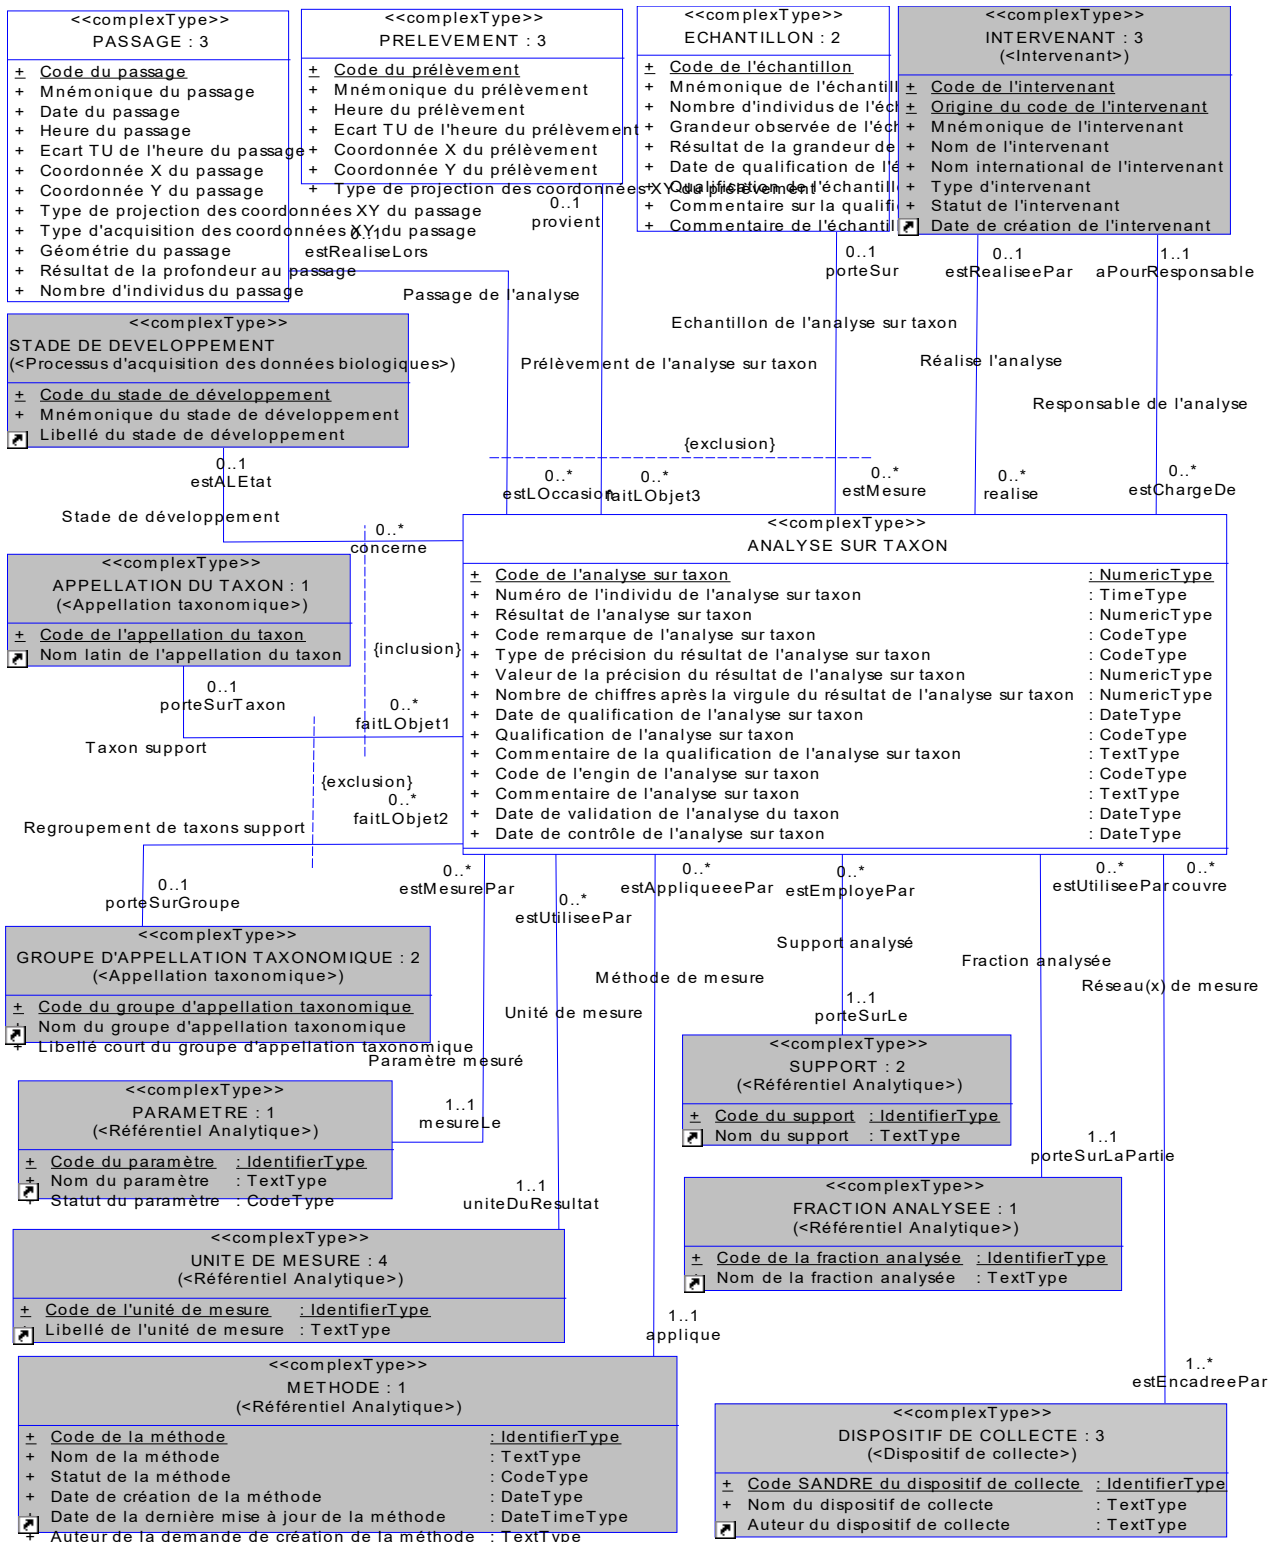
<<complexType>>
PASSAGE : 3

+ Code du passage
+ Mnémonique du passage
+ Date du passage
+ Heure du passage
+ Ecart TU de l'heure du passage
+ Coordonnée X du passage
+ Coordonnée Y du passage
+ Type de projection des coordonnées XY du passage
+ Type d'acquisition des coordonnées XY du passage
+ Géométrie du passage
+ Résultat de la profondeur au passage
+ Nombre d'individus du passage

<<complexType>>
PRELEVEMENT : 3

+ Code du prélèvement
+ Mnémonique du prélèvement
+ Heure du prélèvement
+ Ecart TU de l'heure du prélèvement
+ Coordonnée X du prélèvement
+ Coordonnée Y du prélèvement
+ Type de projection des coordonnées XY du prélèvement

<<complexType>>
ECHANTILLON : 2

+ Code de l'échantillon
+ Mnémonique de l'échantill
+ Nombre d'individus de l'éch
+ Grandeur observée de l'éch
+ Résultat de la grandeur de
+ Date de qualification de l'é
+ Qualification de l'échantill
+ Commentaire sur la qualifi
+ Commentaire de l'échantil

<<complexType>>
INTERVENANT : 3
(<Intervenant>)

+ Code de l'intervenant
+ Origine du code de l'intervenant
+ Mnémonique de l'intervenant
+ Nom de l'intervenant
+ Nom international de l'intervenant
+ Type d'intervenant
+ Statut de l'intervenant
Date de création de l'intervenant

0..1
estRealiseLors
0..1
provient
0..1
porteSur
0..1
estRealiseePar
1..1
aPourResponsable

Passage de l'analyse
Echantillon de l'analyse sur taxon
Prélèvement de l'analyse sur taxon
Réalise l'analyse
Responsable de l'analyse

<<complexType>>
STADE DE DEVELOPPEMENT
(<Processus d'acquisition des données biologiques>)

+ Code du stade de développement
+ Mnémonique du stade de développement
Libellé du stade de développement

{exclusion}
0..1
estALEtat
0..*
estLOccasion
0..*
faitLObjet3
0..*
estMesure
0..*
realise
0..*
estChargeDe

Stade de développement
0..*
concerne

<<complexType>>
ANALYSE SUR TAXON

| | |
|---|---|
| + Code de l'analyse sur taxon | : NumericType |
| + Numéro de l'individu de l'analyse sur taxon | : TimeType |
| + Résultat de l'analyse sur taxon | : NumericType |
| + Code remarque de l'analyse sur taxon | : CodeType |
| + Type de précision du résultat de l'analyse sur taxon | : CodeType |
| + Valeur de la précision du résultat de l'analyse sur taxon | : NumericType |
| + Nombre de chiffres après la virgule du résultat de l'analyse sur taxon | : NumericType |
| + Date de qualification de l'analyse sur taxon | : DateType |
| + Qualification de l'analyse sur taxon | : CodeType |
| + Commentaire de la qualification de l'analyse sur taxon | : TextType |
| + Code de l'engin de l'analyse sur taxon | : CodeType |
| + Commentaire de l'analyse sur taxon | : TextType |
| + Date de validation de l'analyse du taxon | : DateType |
| + Date de contrôle de l'analyse sur taxon | : DateType |

<<complexType>>
APPELLATION DU TAXON : 1
(<Appellation taxonomique>)

+ Code de l'appellation du taxon
Nom latin de l'appellation du taxon

{inclusion}
0..1
porteSurTaxon
0..*
faitLObjet1
Taxon support
{exclusion}
0..*
faitLObjet2
Regroupement de taxons support

0..*
estMesurePar
0..*
estUtiliseePar
0..*
estAppliqueeePar
0..*
estEmployePar
0..*
estUtiliseePar
0..*
couvre

0..1
porteSurGroupe

<<complexType>>
GROUPE D'APPELLATION TAXONOMIQUE : 2
(<Appellation taxonomique>)

+ Code du groupe d'appellation taxonomique
Nom du groupe d'appellation taxonomique
+ Libellé court du groupe d'appellation taxonomique

Support analysé
Méthode de mesure
Fraction analysée
Réseau(x) de mesure
Unité de mesure
Paramètre mesuré
1..1
porteSurLe

<<complexType>>
PARAMETRE : 1
(<Référentiel Analytique>)

+ Code du paramètre : IdentifierType
Nom du paramètre : TextType
+ Statut du paramètre : CodeType

1..1
mesureLe

<<complexType>>
SUPPORT : 2
(<Référentiel Analytique>)

+ Code du support : IdentifierType
Nom du support : TextType

1..1
porteSurLaPartie
1..1
uniteDuResultat

<<complexType>>
FRACTION ANALYSEE : 1
(<Référentiel Analytique>)

+ Code de la fraction analysée : IdentifierType
Nom de la fraction analysée : TextType

<<complexType>>
UNITE DE MESURE : 4
(<Référentiel Analytique>)

+ Code de l'unité de mesure : IdentifierType
Libellé de l'unité de mesure : TextType

1..1
applique
1..*
estEncadreePar

<<complexType>>
METHODE : 1
(<Référentiel Analytique>)

+ Code de la méthode : IdentifierType
+ Nom de la méthode : TextType
+ Statut de la méthode : CodeType
+ Date de création de la méthode : DateType
Date de la dernière mise à jour de la méthode : DateTimeType
+ Auteur de la demande de création de la méthode : TextType

<<complexType>>
DISPOSITIF DE COLLECTE : 3
(<Dispositif de collecte>)

+ Code SANDRE du dispositif de collecte : IdentifierType
+ Nom du dispositif de collecte : TextType
Auteur du dispositif de collecte : TextType